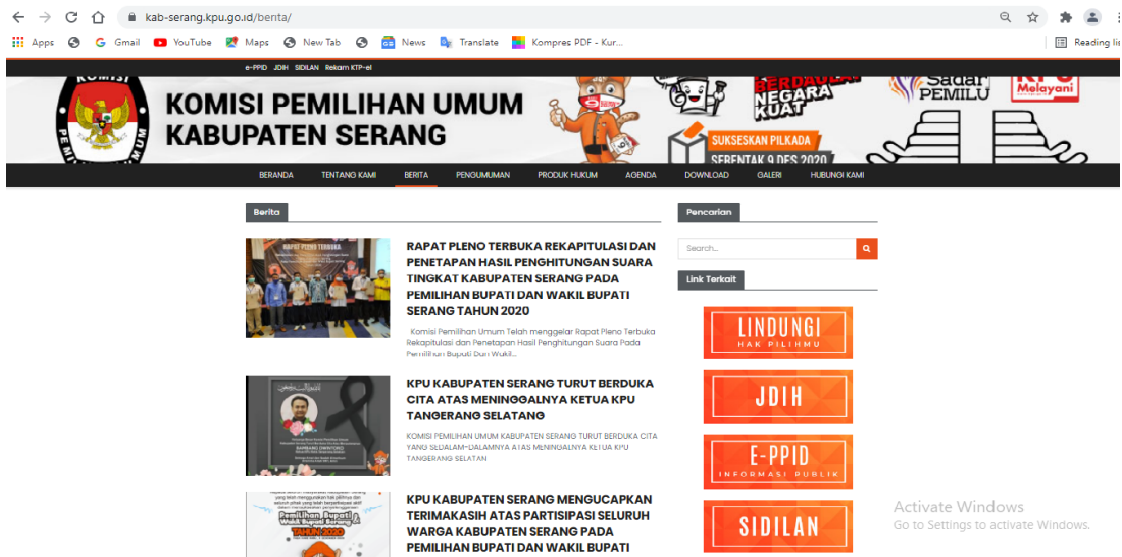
kab-serang.kpu.go.id/berita/

Apps Gmail YouTube Maps New Tab News Translate Kompres PDF - Kur... Reading lis

e-PPID JDIH SIDILAN Rekam KTP-el

KOMISI PEMILIHAN UMUM
KABUPATEN SERANG

BERDAULAT NEGARA KUAT

SUKSESKAN PILKADA SERENTAK 9 DES 2020

Sadar PEMILU

KPU Melayani

BERANDA TENTANG KAMI BERITA PENGUMUMAN PRODUK HUKUM AGENDA DOWNLOAD GALERI HUBUNGI KAMI

Berita

RAPAT PLENO TERBUKA REKAPITULASI DAN PENETAPAN HASIL PENGHITUNGAN SUARA TINGKAT KABUPATEN SERANG PADA PEMILIHAN BUPATI DAN WAKIL BUPATI SERANG TAHUN 2020

Komisi Pemilihan Umum Telah menggelar Rapat Pleno Terbuka Rekapitulasi dan Penetapan Hasil Penghitungan Suara Pada Pemilihan Bupati Dan Wakil...

KPU KABUPATEN SERANG TURUT BERDUKA CITA ATAS MENINGGALNYA KETUA KPU TANGERANG SELATANG

KOMISI PEMILIHAN UMUM KABUPATEN SERANG TURUT BERDUKA CITA YANG SEDALAM-DALAMNYA ATAS MENINGGALNYA KETUA KPU TANGERANG SELATAN

KPU KABUPATEN SERANG MENGUCAPKAN TERIMAKASIH ATAS PARTISIPASI SELURUH WARGA KABUPATEN SERANG PADA PEMILIHAN BUPATI DAN WAKIL BUPATI

Pencarian

Search...

Link Terkait

LINDUNGI HAK PILIHMU

JDIH

E-PPID INFORMASI PUBLIK

SIDILAN

Activate Windows
Go to Settings to activate Windows.